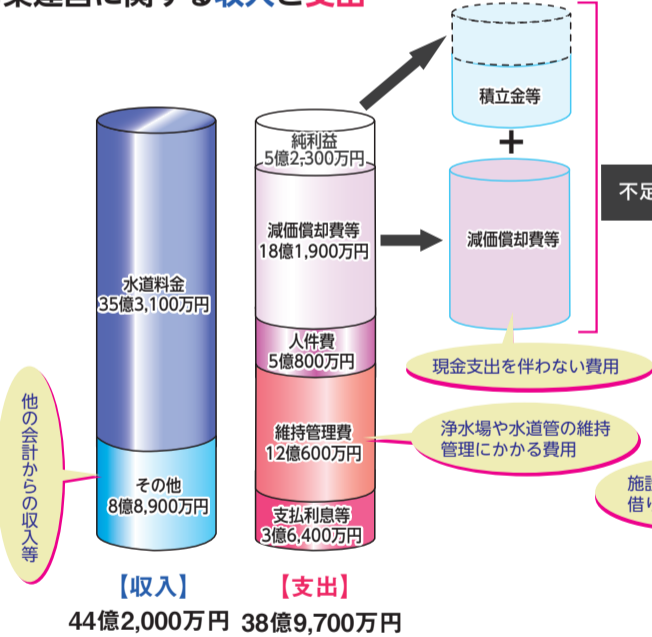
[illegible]業に関する収入と支出

積立金等

＋

不定

純利益
5億2,300万円

減価償却費等
18億1,900万円

減価償却費等

水道料金
35億3,100万円

人件費
5億800万円

現金支出を伴わない費用

他の会計からの収入等

維持管理費
12億600万円

浄水場や水道管の維持管理にかかる費用

その他
8億8,900万円

施
借

支払利息等
3億6,400万円

【収入】
44億2,000万円

【支出】
38億9,700万円